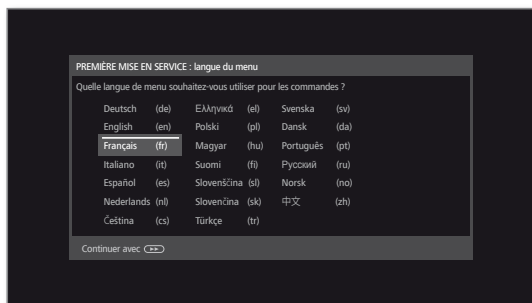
PREMIÈRE MISE EN SERVICE : langue du menu

Quelle langue de menu souhaitez-vous utiliser pour les commandes ?

| | | |
|---|---|---|
| Deutsch (de) | Ελληνικά (el) | Svenska (sv) |
| English (en) | Polski (pl) | Dansk (da) |
| Français (fr) | Magyar (hu) | Português (pt) |
| Italiano (it) | Suomi (fi) | Русский (ru) |
| Español (es) | Slovenščina (sl) | Norsk (no) |
| Nederlands (nl) | Slovenčina (sk) | 中文 (zh) |
| Čeština (cs) | Türkçe (tr) | |

Continuer avec